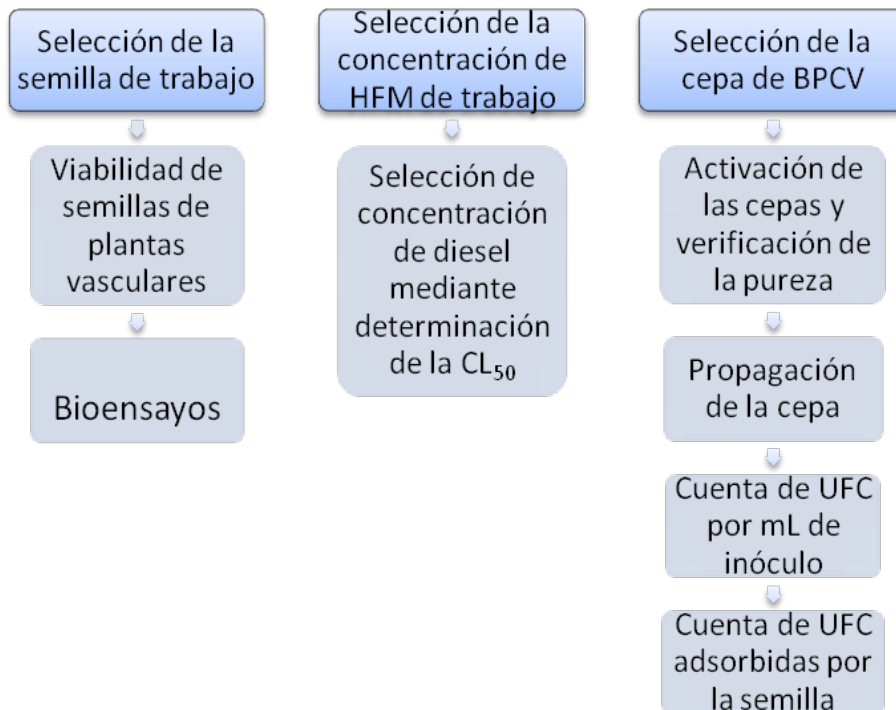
Selección de la semilla de trabajo

Viabilidad de semillas de plantas vasculares

Bioensayos

Selección de la concentración de HFM de trabajo

Selección de concentración de diesel mediante determinación de la $CL_{50}$

Selección de la cepa de BPCV

Activación de las cepas y verificación de la pureza

Propagación de la cepa

Cuenta de UFC por mL de inóculo

Cuenta de UFC adsorbidas por la semilla